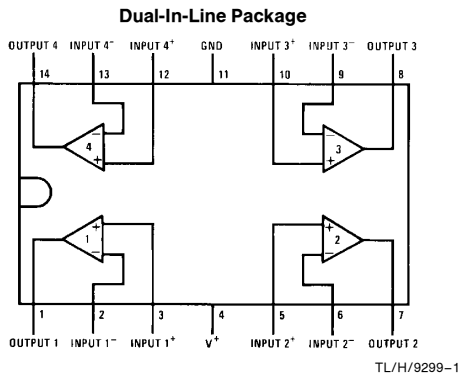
Dual-In-Line Package

OUTPUT 4 INPUT 4$^-$ INPUT 4$^+$ GND INPUT 3$^+$ INPUT 3$^-$ OUTPUT 3

14 13 12 11 10 9 8

4 3 1 2

$-$ $+$ $-$ $+$ $+$ $-$ $+$ $-$

1 2 3 4 5 6 7

OUTPUT 1 INPUT 1$^-$ INPUT 1$^+$ V$^+$ INPUT 2$^+$ INPUT 2$^-$ OUTPUT 2

TL/H/9299–1